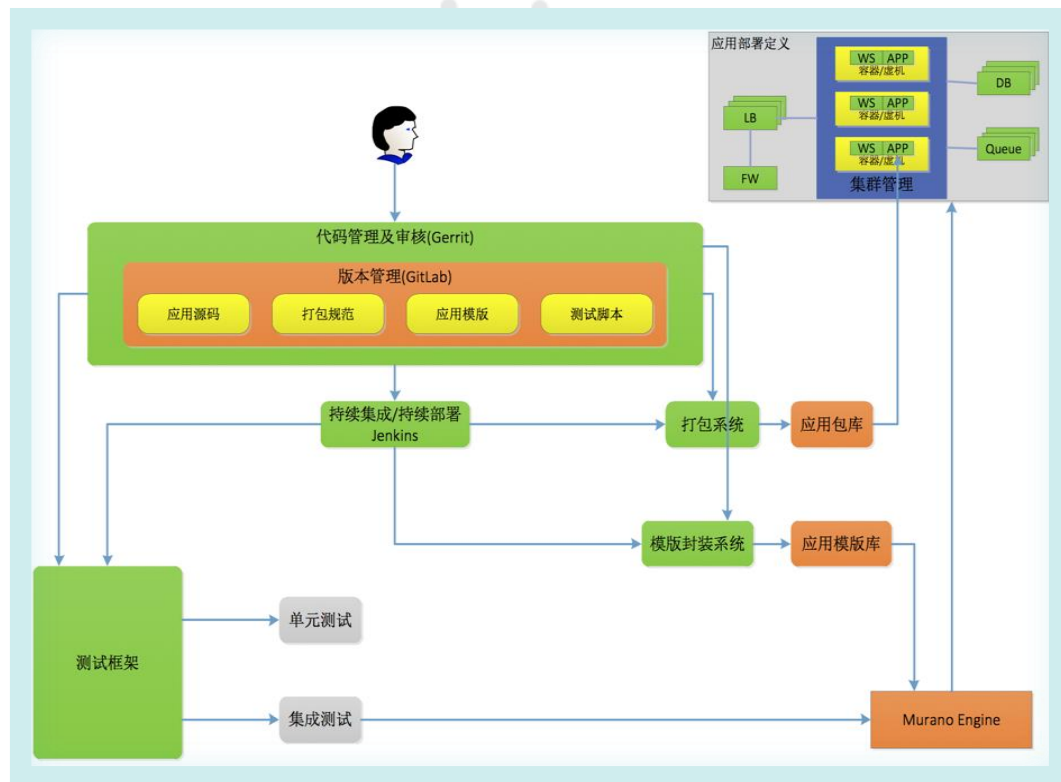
应用部署定义

WS APP
容器/虚机

WS APP
容器/虚机

WS APP
容器/虚机

集群管理

LB

FW

DB

Queue

代码管理及审核(Gerrit)

版本管理(GitLab)

应用源码

打包规范

应用模版

测试脚本

持续集成/持续部署
Jenkins

打包系统

应用包库

模版封装系统

应用模版库

测试框架

单元测试

集成测试

Murano Engine